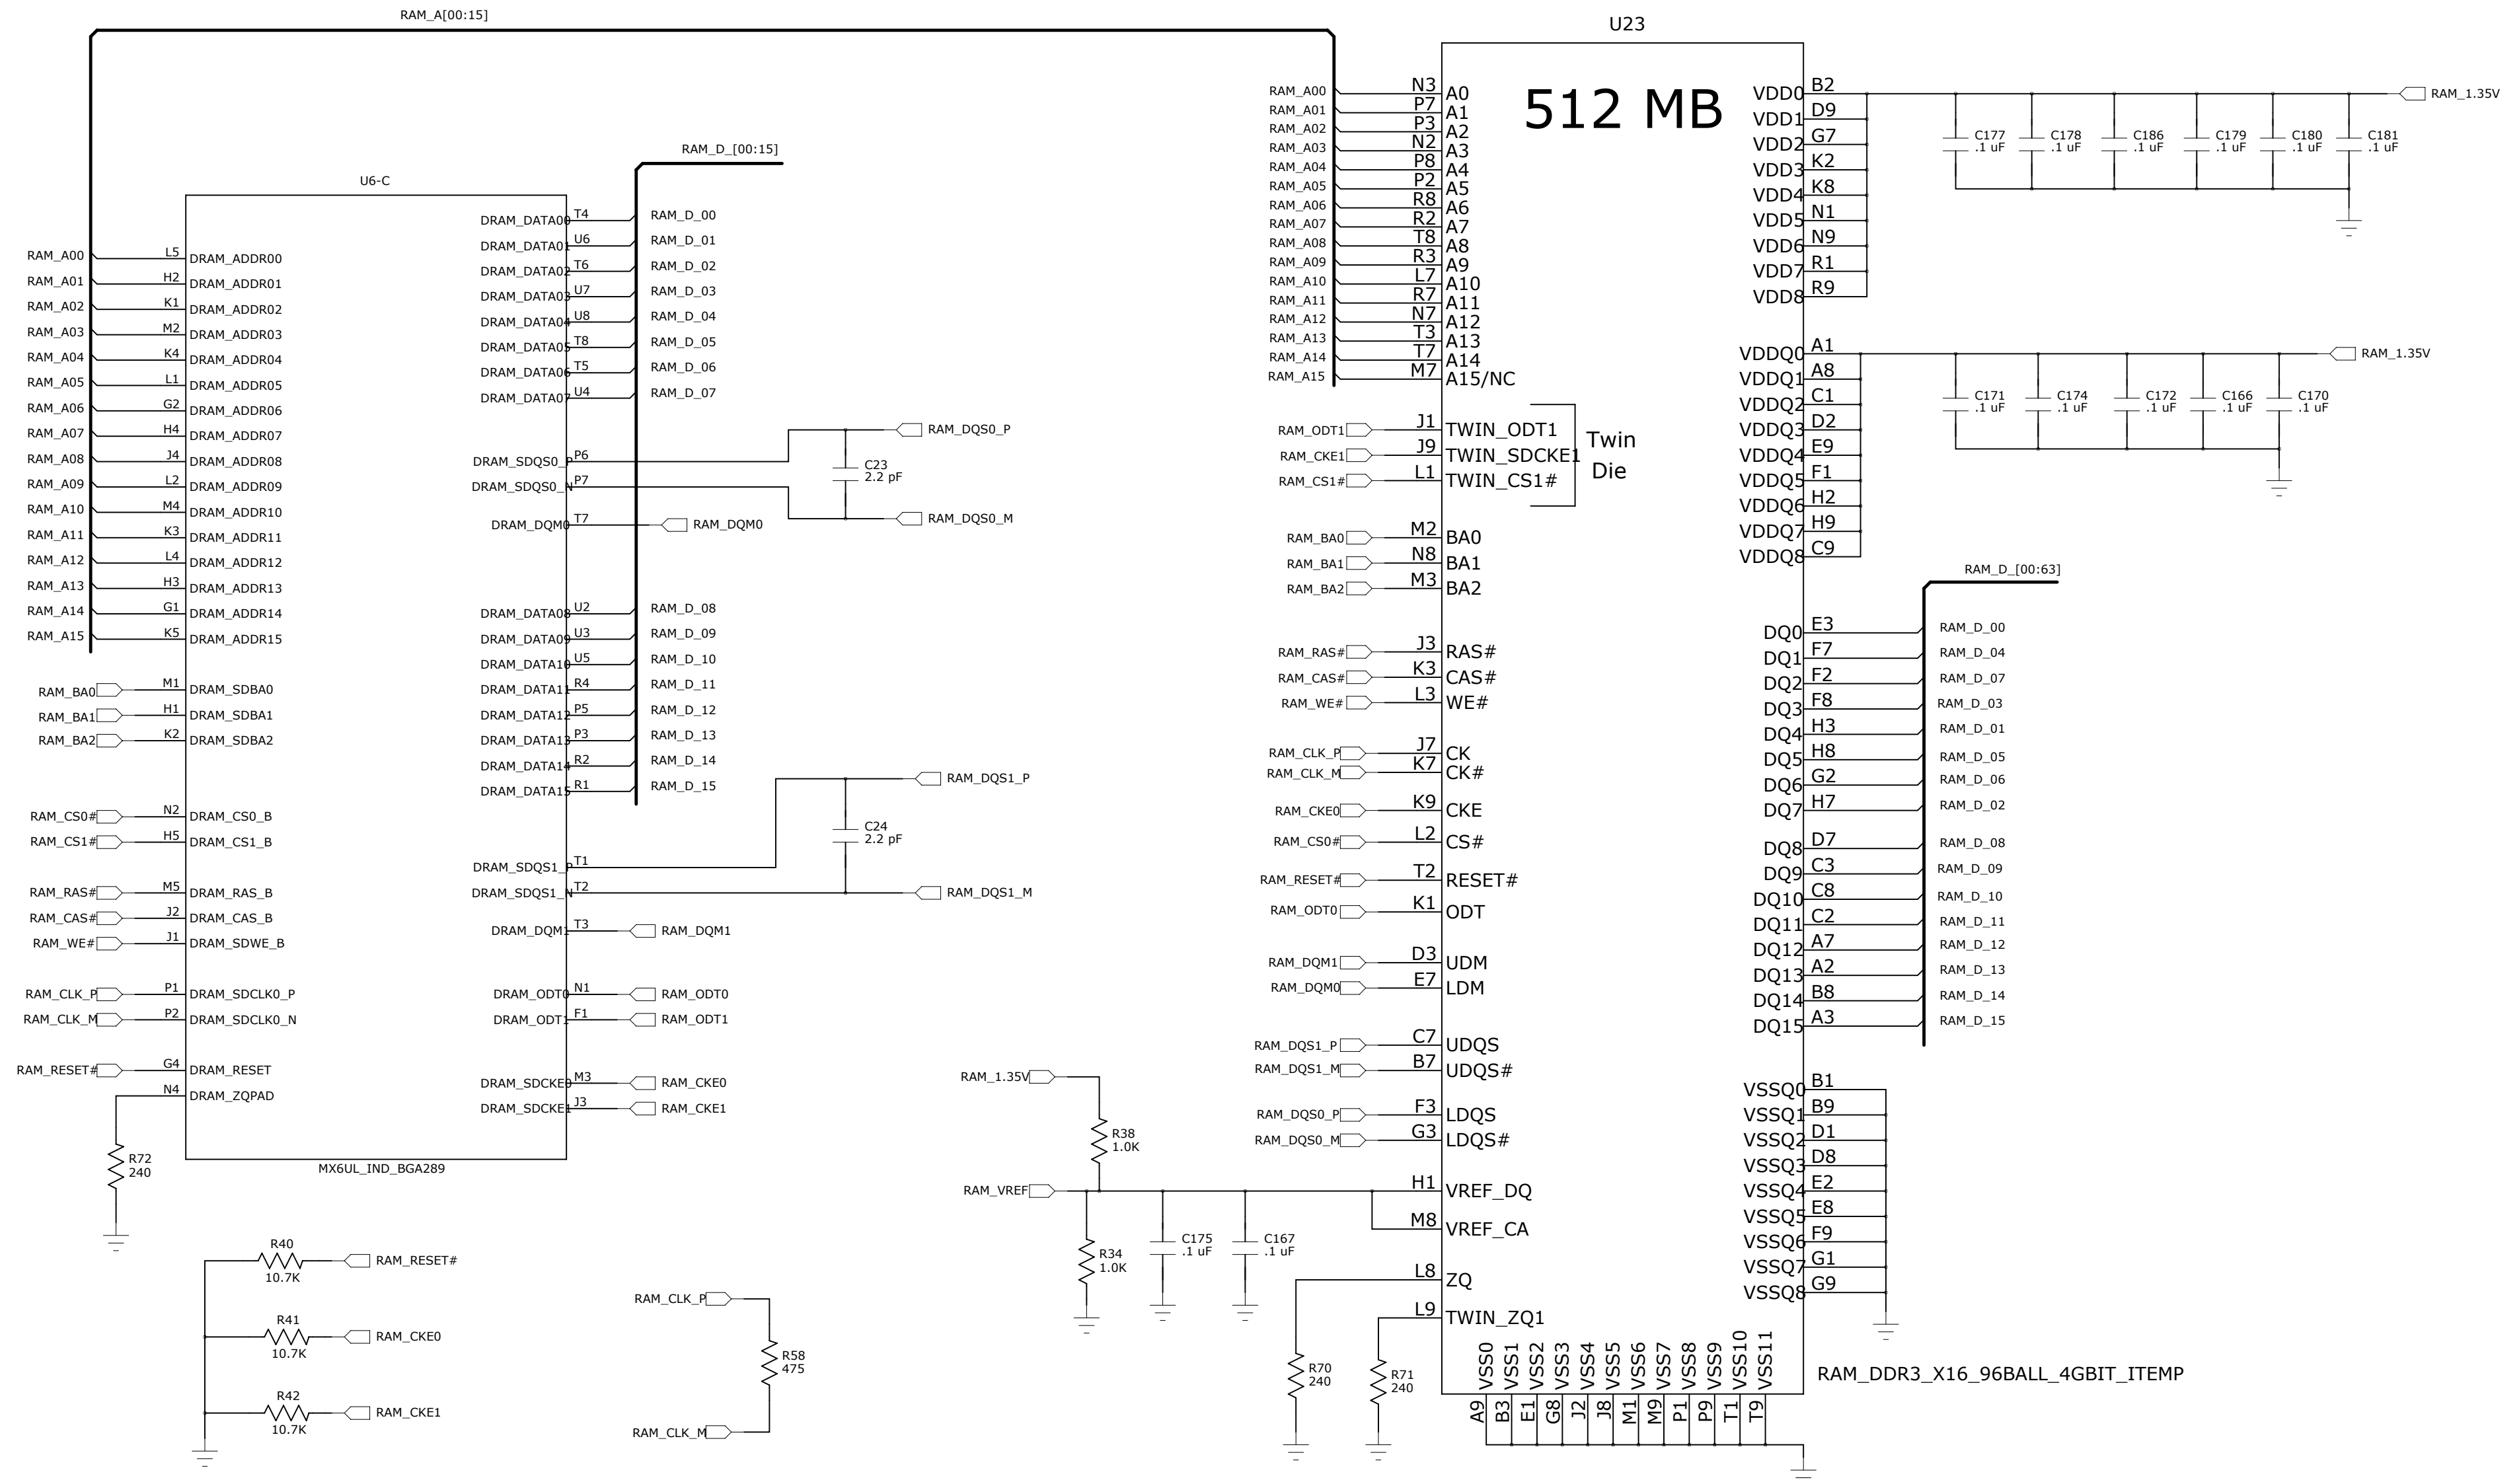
RAM_A[00:15]

U6-C

RAM_A00 L5 DRAM_ADDR00
RAM_A01 H2 DRAM_ADDR01
RAM_A02 K1 DRAM_ADDR02
RAM_A03 M2 DRAM_ADDR03
RAM_A04 K4 DRAM_ADDR04
RAM_A05 L1 DRAM_ADDR05
RAM_A06 G2 DRAM_ADDR06
RAM_A07 H4 DRAM_ADDR07
RAM_A08 J4 DRAM_ADDR08
RAM_A09 L2 DRAM_ADDR09
RAM_A10 M4 DRAM_ADDR10
RAM_A11 K3 DRAM_ADDR11
RAM_A12 L4 DRAM_ADDR12
RAM_A13 H3 DRAM_ADDR13
RAM_A14 G1 DRAM_ADDR14
RAM_A15 K5 DRAM_ADDR15

RAM_BA0 M1 DRAM_SDBA0
RAM_BA1 H1 DRAM_SDBA1
RAM_BA2 K2 DRAM_SDBA2

RAM_CS0# N2 DRAM_CS0_B
RAM_CS1# H5 DRAM_CS1_B

RAM_RAS# M5 DRAM_RAS_B
RAM_CAS# J2 DRAM_CAS_B
RAM_WE# J1 DRAM_SDWE_B

RAM_CLK_P P1 DRAM_SDCLK0_P
RAM_CLK_M P2 DRAM_SDCLK0_N

RAM_RESET# G4 DRAM_RESET
N4 DRAM_ZQPAD

R72
240

MX6UL_IND_BGA289

RAM_D_[00:15]

DRAM_DATA00 T4 RAM_D_00
DRAM_DATA01 U6 RAM_D_01
DRAM_DATA02 T6 RAM_D_02
DRAM_DATA03 U7 RAM_D_03
DRAM_DATA04 U8 RAM_D_04
DRAM_DATA05 T8 RAM_D_05
DRAM_DATA06 T5 RAM_D_06
DRAM_DATA07 U4 RAM_D_07

DRAM_SDQS0_P P6
DRAM_SDQS0_N P7
DRAM_DQM0 T7 RAM_DQM0

RAM_DQS0_P
C23
2.2 pF
RAM_DQS0_M

DRAM_DATA08 U2 RAM_D_08
DRAM_DATA09 U3 RAM_D_09
DRAM_DATA10 U5 RAM_D_10
DRAM_DATA11 R4 RAM_D_11
DRAM_DATA12 P5 RAM_D_12
DRAM_DATA13 P3 RAM_D_13
DRAM_DATA14 R2 RAM_D_14
DRAM_DATA15 R1 RAM_D_15

RAM_DQS1_P
C24
2.2 pF
DRAM_SDQS1_P T1
DRAM_SDQS1_N T2
RAM_DQS1_M

DRAM_DQM1 T3 RAM_DQM1

DRAM_ODT0 N1 RAM_ODT0
DRAM_ODT1 F1 RAM_ODT1

DRAM_SDCKE0 M3 RAM_CKE0
DRAM_SDCKE1 J3 RAM_CKE1

R40
10.7K
RAM_RESET#
R41
10.7K
RAM_CKE0
R42
10.7K
RAM_CKE1

RAM_CLK_P
R58
475
RAM_CLK_M

RAM_1.35V
R38
1.0K
RAM_VREF
R34
1.0K
C175
.1 uF
C167
.1 uF

U23

512 MB

RAM_A00 N3 A0
RAM_A01 P7 A1
RAM_A02 P3 A2
RAM_A03 N2 A3
RAM_A04 P8 A4
RAM_A05 P2 A5
RAM_A06 R8 A6
RAM_A07 R2 A7
RAM_A08 T8 A8
RAM_A09 R3 A9
RAM_A10 L7 A10
RAM_A11 R7 A11
RAM_A12 N7 A12
RAM_A13 T3 A13
RAM_A14 T7 A14
RAM_A15 M7 A15/NC

RAM_ODT1 J1 TWIN_ODT1
RAM_CKE1 J9 TWIN_SDCKE1
RAM_CS1# L1 TWIN_CS1#
Twin
Die

RAM_BA0 M2 BA0
RAM_BA1 N8 BA1
RAM_BA2 M3 BA2

RAM_RAS# J3 RAS#
RAM_CAS# K3 CAS#
RAM_WE# L3 WE#

RAM_CLK_P J7 CK
RAM_CLK_M K7 CK#
RAM_CKE0 K9 CKE
RAM_CS0# L2 CS#
RAM_RESET# T2 RESET#
RAM_ODT0 K1 ODT

RAM_DQM1 D3 UDM
RAM_DQM0 E7 LDM

RAM_DQS1_P C7 UDQS
RAM_DQS1_M B7 UDQS#
RAM_DQS0_P F3 LDQS
RAM_DQS0_M G3 LDQS#

H1 VREF_DQ
M8 VREF_CA
L8 ZQ
L9 TWIN_ZQ1

R70
240
R71
240

VSS0 VSS1 VSS2 VSS3 VSS4 VSS5 VSS6 VSS7 VSS8 VSS9 VSS10 VSS11
A9 B3 E1 G8 J2 J8 M1 M9 P1 P9 T1 T9

VDD0 B2
VDD1 D9
VDD2 G7
VDD3 K2
VDD4 K8
VDD5 N1
VDD6 N9
VDD7 R1
VDD8 R9

RAM_1.35V
C177
.1 uF
C178
.1 uF
C186
.1 uF
C179
.1 uF
C180
.1 uF
C181
.1 uF

VDDQ0 A1
VDDQ1 A8
VDDQ2 C1
VDDQ3 D2
VDDQ4 E9
VDDQ5 F1
VDDQ6 H2
VDDQ7 H9
VDDQ8 C9

RAM_1.35V
C171
.1 uF
C174
.1 uF
C172
.1 uF
C166
.1 uF
C170
.1 uF

RAM_D_[00:63]

DQ0 E3 RAM_D_00
DQ1 F7 RAM_D_04
DQ2 F2 RAM_D_07
DQ3 F8 RAM_D_03
DQ4 H3 RAM_D_01
DQ5 H8 RAM_D_05
DQ6 G2 RAM_D_06
DQ7 H7 RAM_D_02
DQ8 D7 RAM_D_08
DQ9 C3 RAM_D_09
DQ10 C8 RAM_D_10
DQ11 C2 RAM_D_11
DQ12 A7 RAM_D_12
DQ13 A2 RAM_D_13
DQ14 B8 RAM_D_14
DQ15 A3 RAM_D_15

VSSQ0 B1
VSSQ1 B9
VSSQ2 D1
VSSQ3 D8
VSSQ4 E2
VSSQ5 E8
VSSQ6 F9
VSSQ7 G1
VSSQ8 G9

RAM_DDR3_X16_96BALL_4GBIT_ITEMP